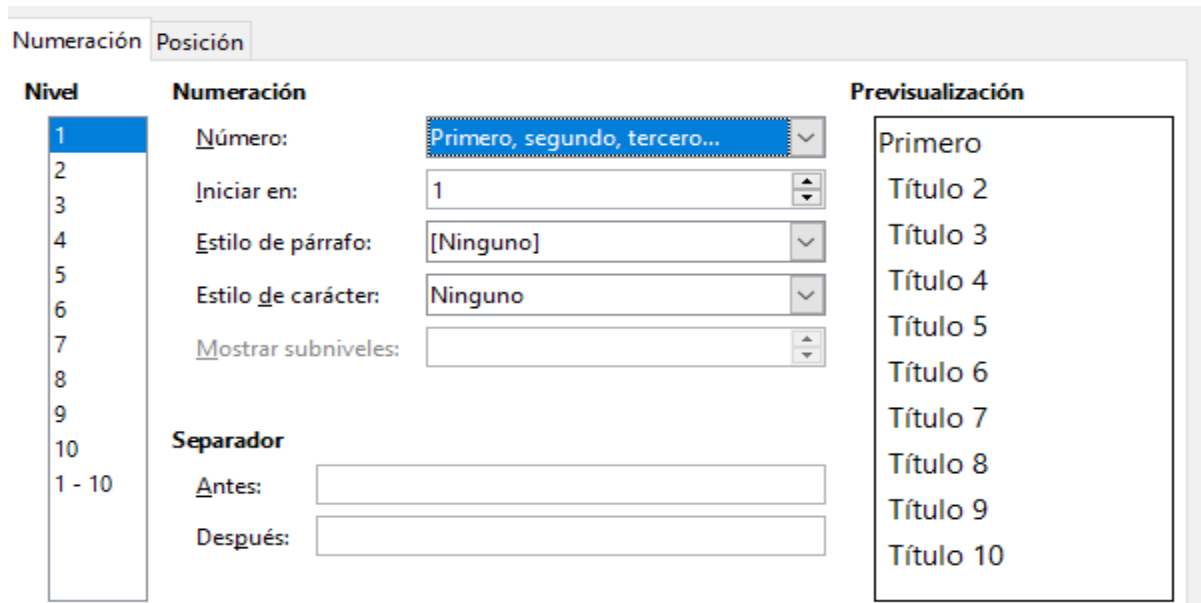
Numeración Posición

Nivel

1
2
3
4
5
6
7
8
9
10
1 - 10

Numeración

Número: Primero, segundo, tercero...

Iniciar en: 1

Estilo de párrafo: [Ninguno]

Estilo de carácter: Ninguno

Mostrar subniveles:

Separador

Antes:

Después:

Previsualización

Primero
Título 2
Título 3
Título 4
Título 5
Título 6
Título 7
Título 8
Título 9
Título 10